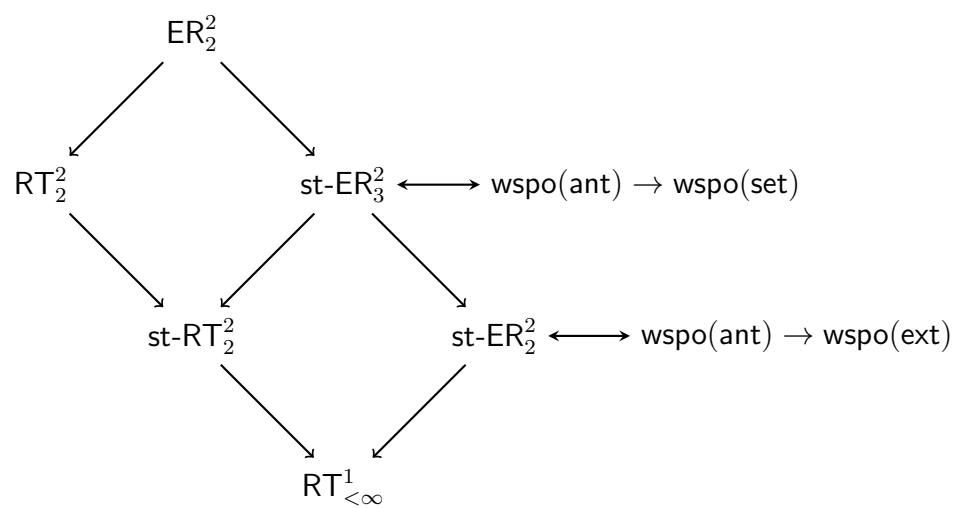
$\mathsf{ER}^2_2$

$\mathsf{RT}^2_2$

$\mathsf{st}\text{-}\mathsf{ER}^2_3 \longleftrightarrow \mathsf{wspo(ant)} \rightarrow \mathsf{wspo(set)}$

$\mathsf{st}\text{-}\mathsf{RT}^2_2$

$\mathsf{st}\text{-}\mathsf{ER}^2_2 \longleftrightarrow \mathsf{wspo(ant)} \rightarrow \mathsf{wspo(ext)}$

$\mathsf{RT}^1_{<\infty}$